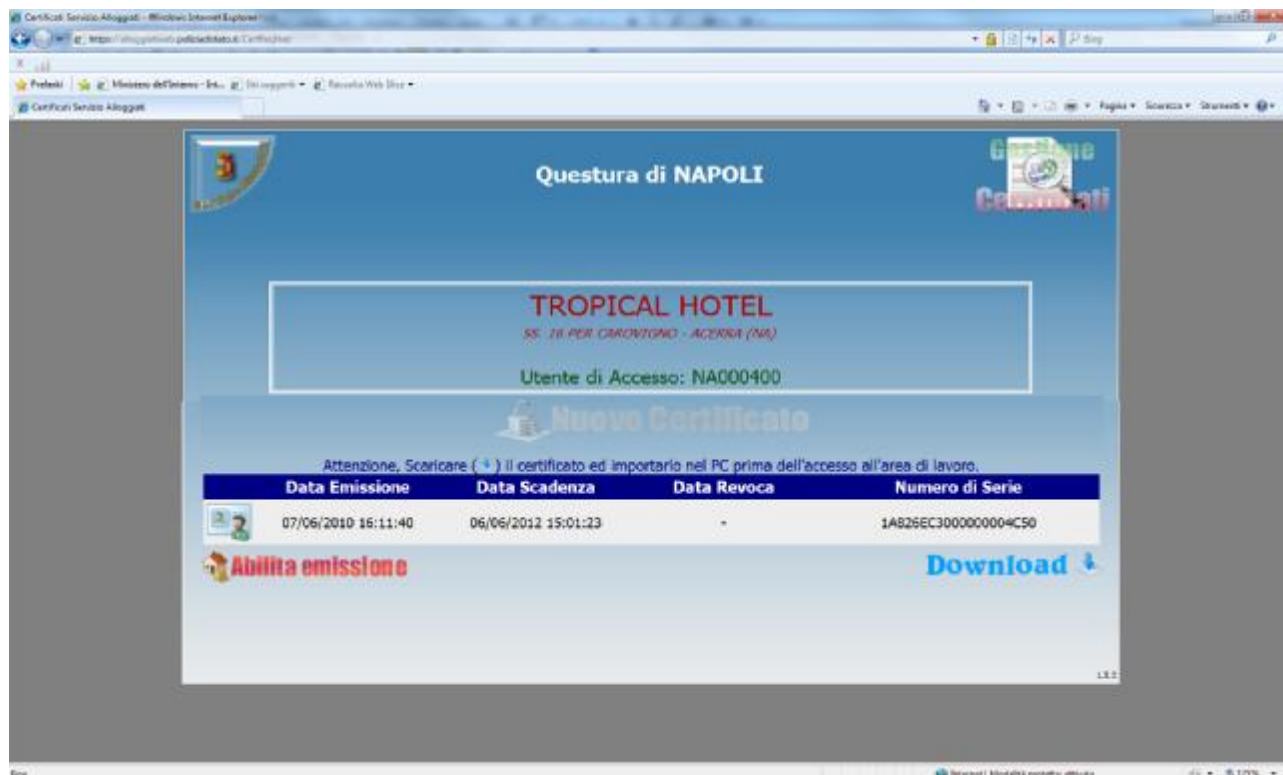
Certificati Servizio Alloggiati - Windows Internet Explorer

https://alloggiatiweb.poliziadistato.it/CertificaWeb/

Bing

Preferiti | Ministero dell'Interno - Sit... | Siti suggeriti | Raccolta Web Slice

Certificati Servizio Alloggiati

Pagina | Sicurezza | Strumenti

Questura di NAPOLI

Gestione Certificati

TROPICAL HOTEL

SS. 18 PER CAROVIGNO - ACERRA (NA)

Utente di Accesso: NA000400

Nuovo Certificato

Attenzione, Scaricare ( ) il certificato ed importarlo nel PC prima dell'accesso all'area di lavoro.

| | Data Emissione | Data Scadenza | Data Revoca | Numero di Serie |
|---|---|---|---|---|
| | 07/06/2010 16:11:40 | 06/06/2012 15:01:23 | - | 1A826EC3000000004C50 |

Abilita emissione

Download

Internet | Modalità protetta: attivata

125%